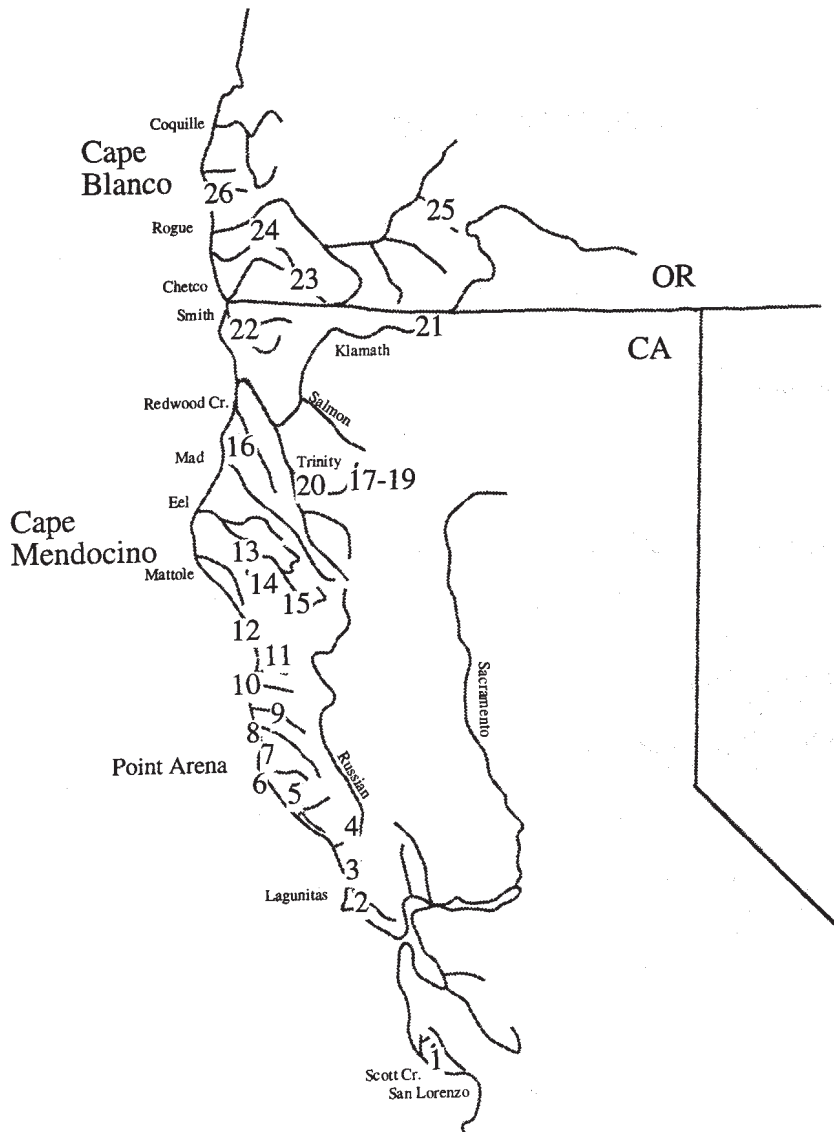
Coquille
Cape Blanco
26
25
Rogue
24
23
Chetco
OR
Smith
22
21
CA
Klamath
Redwood Cr.
Salmon
16
Mad
Trinity
20
17-19
Eel
Cape Mendocino
13
Mattole
14
15
12
11
10
9
Sacramento
8
7
Point Arena
Russian
6
5
4
3
Lagunitas
2
1
Scott Cr.
San Lorenzo